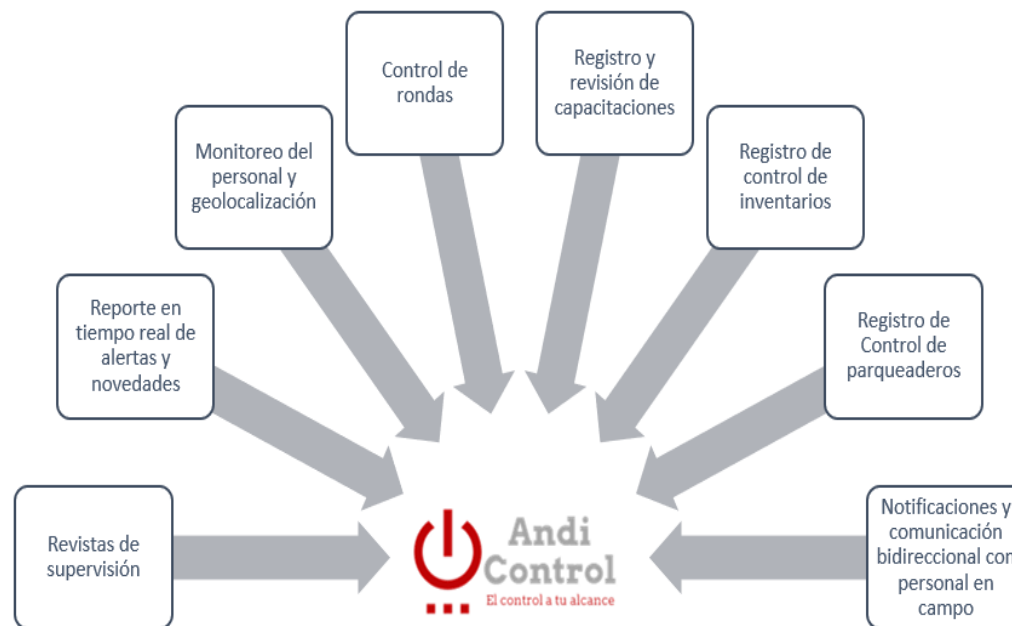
Control de rondas

Registro y revisión de capacitaciones

Monitoreo del personal y geolocalización

Registro de control de inventarios

Reporte en tiempo real de alertas y novedades

Registro de Control de parqueaderos

Revistas de supervisión

Andi Control

El control a tu alcance

Notificaciones y comunicación bidireccional con personal en campo